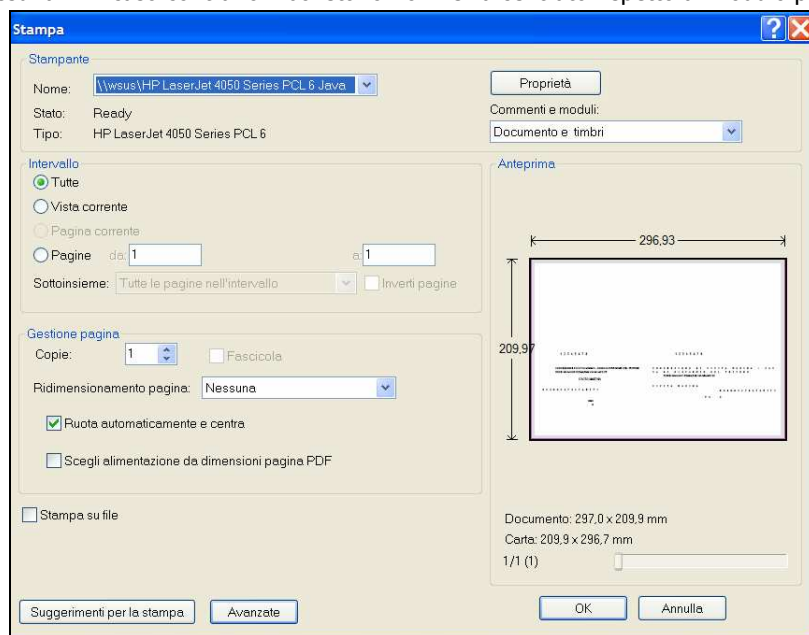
Stampa

Stampante
Nome: \\wsus\HP LaserJet 4050 Series PCL 6 Java
Stato: Ready
Tipo: HP LaserJet 4050 Series PCL 6

Proprietà
Commenti e moduli:
Documento e timbri

Intervallo
Tutte
Vista corrente
Pagina corrente
Pagine da: 1 a: 1
Sottoinsieme: Tutte le pagine nell'intervallo
Inverti pagine

Anteprima
296,93
209,97

Gestione pagina
Copie: 1
Fascicola
Ridimensionamento pagina: Nessuna
Ruota automaticamente e centra
Scegli alimentazione da dimensioni pagina PDF

Stampa su file

Documento: 297,0 x 209,9 mm
Carta: 209,9 x 296,7 mm
1/1 (1)

Suggerimenti per la stampa
Avanzate
OK
Annulla